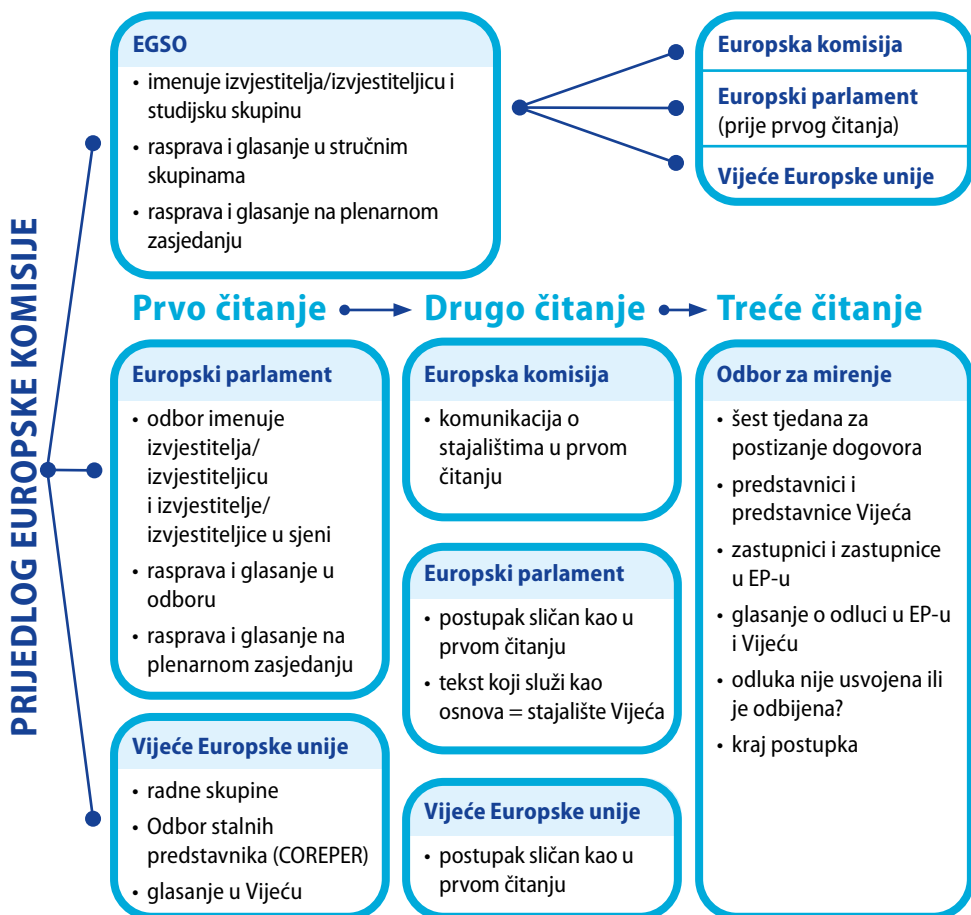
PRIJEDLOG EUROPSKE KOMISIJE

EGSO
• imenuje izvjestitelja/izvjestiteljicu i studijsku skupinu
• rasprava i glasanje u stručnim skupinama
• rasprava i glasanje na plenarnom zasjedanju

Europska komisija

Europski parlament
(prije prvog čitanja)

Vijeće Europske unije

Prvo čitanje → Drugo čitanje → Treće čitanje

Europski parlament
• odbor imenuje izvjestitelja/ izvjestiteljicu i izvjestitelje/ izvjestiteljice u sjeni
• rasprava i glasanje u odboru
• rasprava i glasanje na plenarnom zasjedanju

Vijeće Europske unije
• radne skupine
• Odbor stalnih predstavnika (COREPER)
• glasanje u Vijeću

Europska komisija
• komunikacija o stajalištima u prvom čitanju

Europski parlament
• postupak sličan kao u prvom čitanju
• tekst koji služi kao osnova = stajalište Vijeća

Vijeće Europske unije
• postupak sličan kao u prvom čitanju

Odbor za mirenje
• šest tjedana za postizanje dogovora
• predstavnici i predstavnice Vijeća
• zastupnici i zastupnice u EP-u
• glasanje o odluci u EP-u i Vijeću
• odluka nije usvojena ili je odbijena?
• kraj postupka